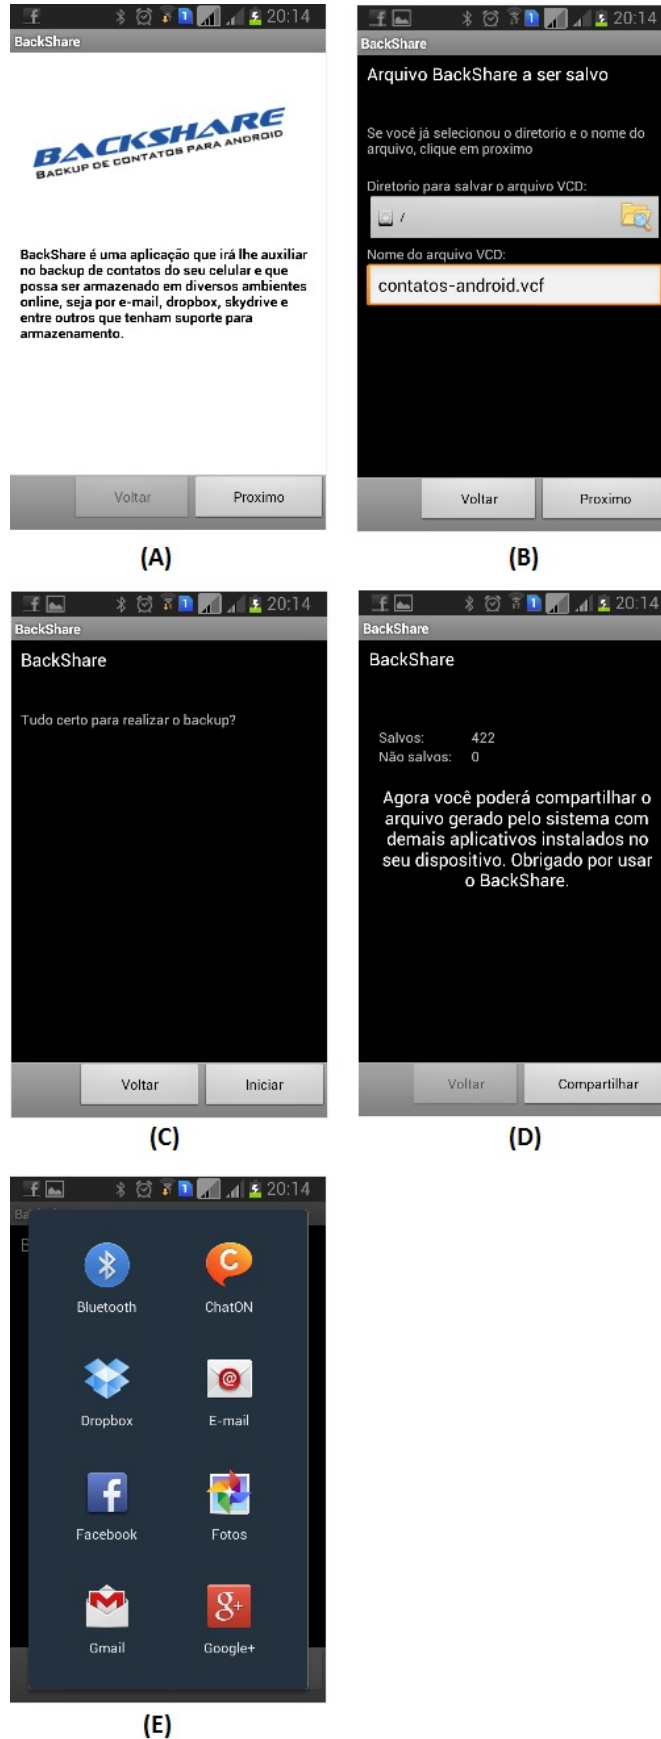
20:14
BackShare
BACKSHARE
BACKUP DE CONTATOS PARA ANDROID

BackShare é uma aplicação que irá lhe auxiliar no backup de contatos do seu celular e que possa ser armazenado em diversos ambientes online, seja por e-mail, dropbox, skydrive e entre outros que tenham suporte para armazenamento.

Voltar
Proximo

(A)

20:14
BackShare
Arquivo BackShare a ser salvo

Se você já selecionou o diretorio e o nome do arquivo, clique em proximo

Diretorio para salvar o arquivo VCD:
/
Nome do arquivo VCD:
contatos-android.vcf

Voltar
Proximo

(B)

20:14
BackShare
BackShare

Tudo certo para realizar o backup?

Voltar
Iniciar

(C)

20:14
BackShare
BackShare

Salvos: 422
Não salvos: 0

Agora você poderá compartilhar o arquivo gerado pelo sistema com demais aplicativos instalados no seu dispositivo. Obrigado por usar o BackShare.

Voltar
Compartilhar

(D)

20:14
Bluetooth
ChatON
Dropbox
E-mail
Facebook
Fotos
Gmail
Google+

(E)